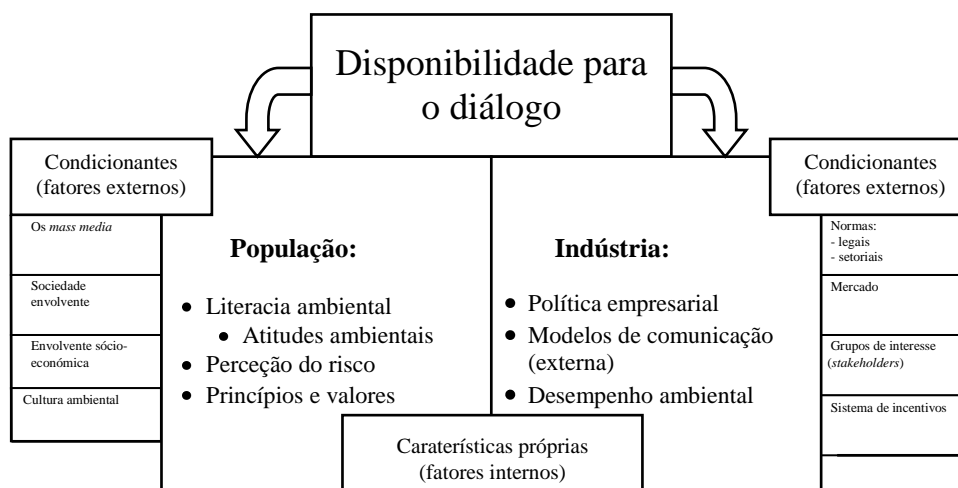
Disponibilidade para o diálogo

Condicionantes (fatores externos)

Os *mass media*

Sociedade envolvente

Envolvente sócio-económica

Cultura ambiental

**População:**

- Literacia ambiental
  - Atitudes ambientais
- Perceção do risco
- Princípios e valores

**Indústria:**

- Política empresarial
- Modelos de comunicação (externa)
- Desempenho ambiental

Condicionantes (fatores externos)

Normas:
- legais
- setoriais

Mercado

Grupos de interesse (*stakeholders*)

Sistema de incentivos

Caraterísticas próprias (fatores internos)